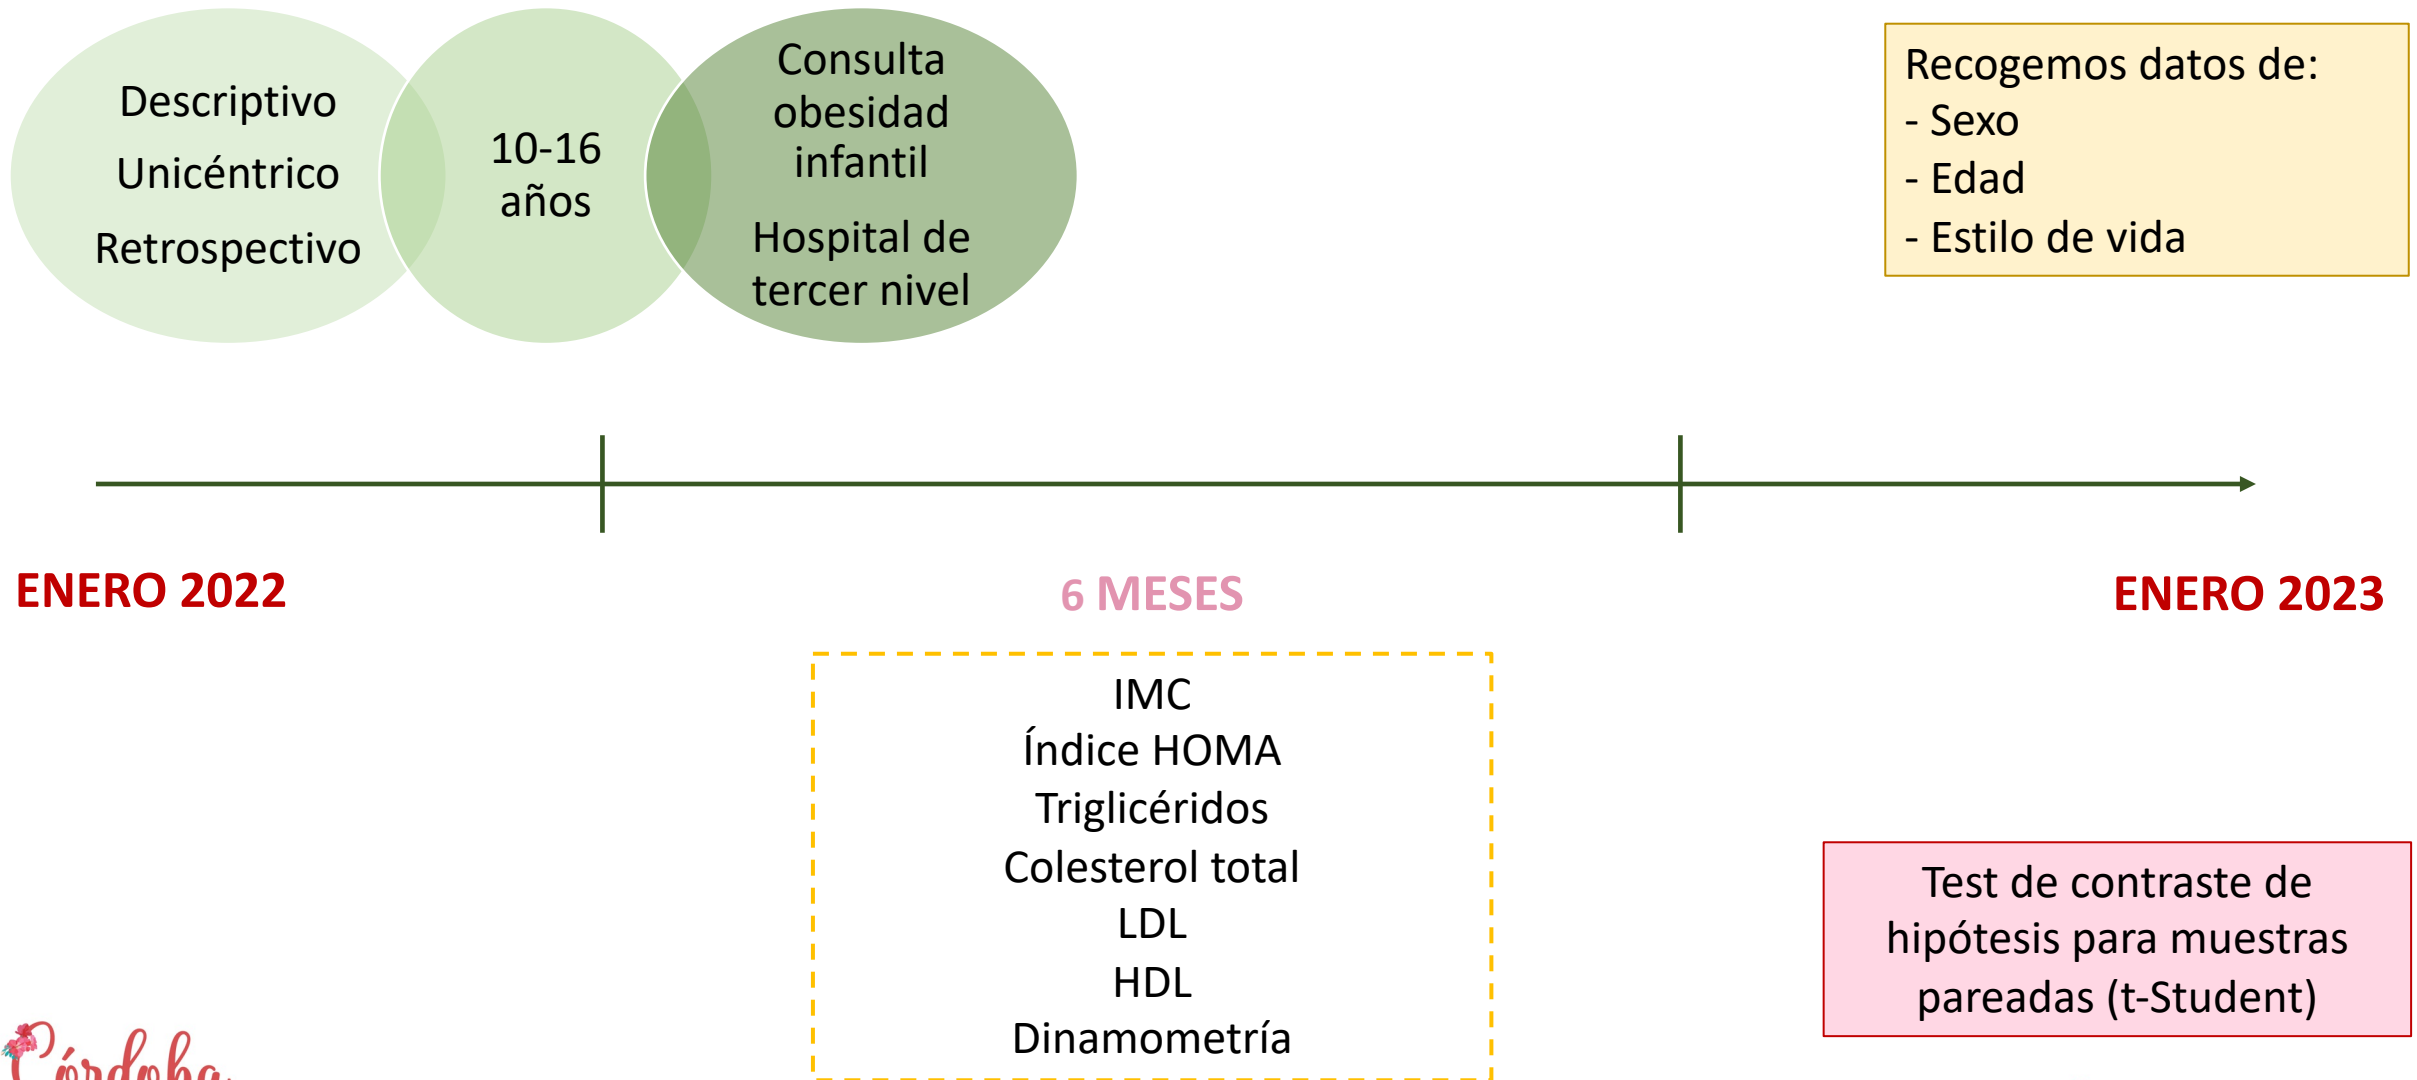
Descriptivo
Unicéntrico
Retrospectivo

10-16 años

Consulta obesidad infantil

Hospital de tercer nivel

Recogemos datos de:
- Sexo
- Edad
- Estilo de vida

ENERO 2022

6 MESES

ENERO 2023

IMC
Índice HOMA
Triglicéridos
Colesterol total
LDL
HDL
Dinamometría

Test de contraste de hipótesis para muestras pareadas (t-Student)

Córdoba